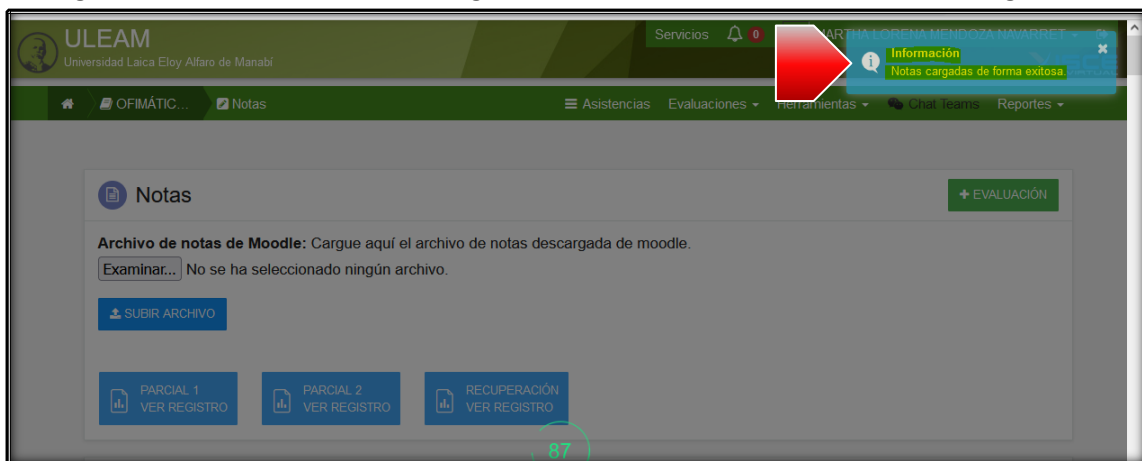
ULEAM
Universidad Laica Eloy Alfaro de Manabí

Servicios 0 MARTHA LORENA MENDOZA NAVARRET

Información
Notas cargadas de forma exitosa.

OFIMÁTIC... Notas

Asistencias Evaluaciones Herramientas Chat Teams Reportes

Notas

EVALUACIÓN

**Archivo de notas de Moodle:** Cargue aquí el archivo de notas descargada de moodle.

Examinar... No se ha seleccionado ningún archivo.

SUBIR ARCHIVO

PARCIAL 1
VER REGISTRO

PARCIAL 2
VER REGISTRO

RECUPERACIÓN
VER REGISTRO

87